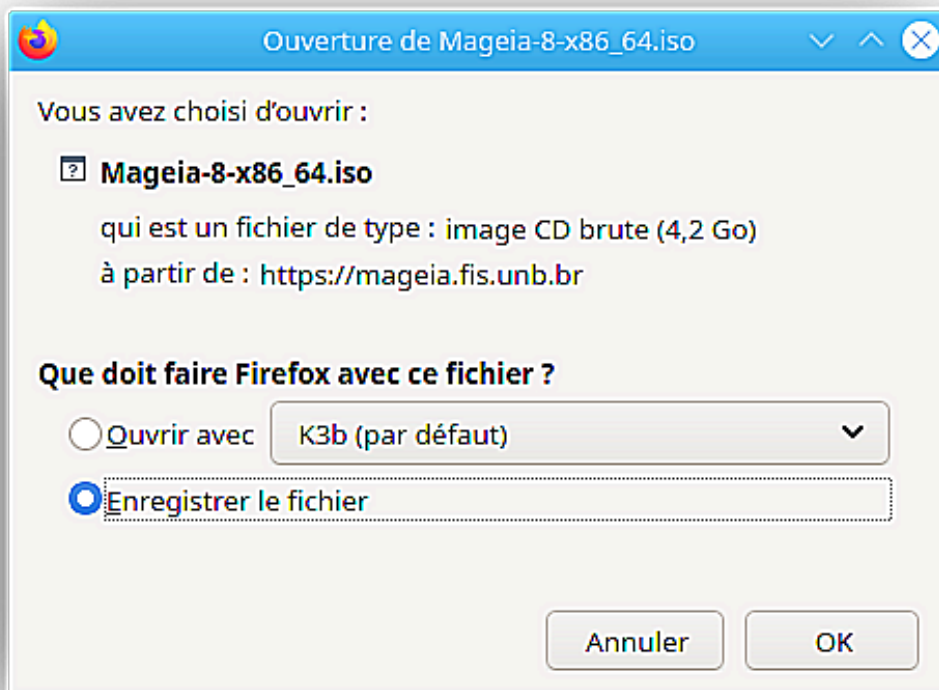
Ouverture de Mageia-8-x86_64.iso

Vous avez choisi d'ouvrir :

Mageia-8-x86_64.iso

qui est un fichier de type : image CD brute (4,2 Go)

à partir de : https://mageia.fis.unb.br

Que doit faire Firefox avec ce fichier ?

Ouvrir avec K3b (par défaut)

Enregistrer le fichier

Annuler OK